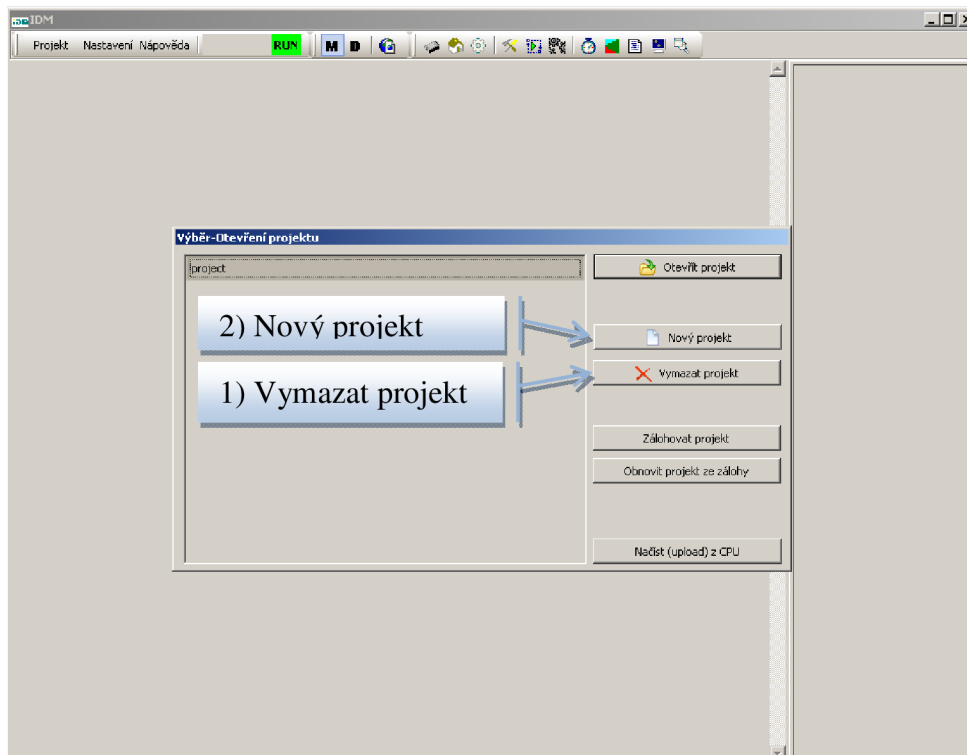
IDM

Projekt Nastavení Nápověda RUN M D

Výběr-Otevření projektu

project

Otevřít projekt

2) Nový projekt

Nový projekt

1) Vymazat projekt

Vymazat projekt

Zálohovat projekt

Obnovit projekt ze zálohy

Načíst (upload) z CPU